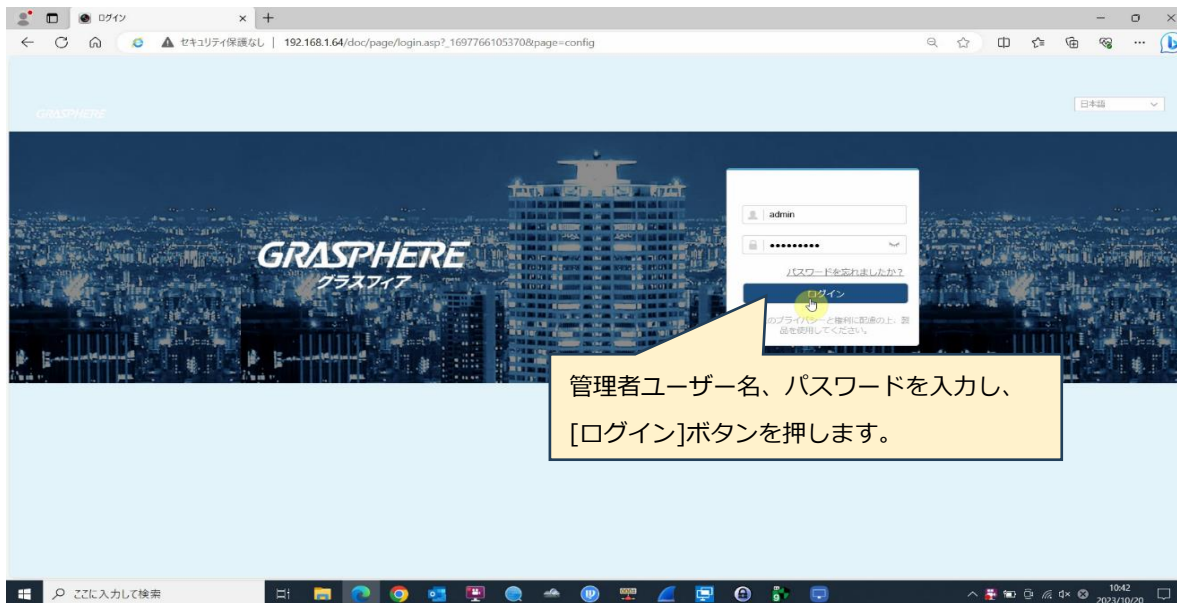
ログイン
セキュリティ保護なし | 192.168.1.64/doc/page/login.asp?_1697766105370&page=config

GRASPHERE

日本語

GRASPHERE
グラスフィア

admin
•••••••••
パスワードを忘れましたか?
ログイン
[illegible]のプライバシー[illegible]と権利に配慮の上、製品を使用してください。

管理者ユーザー名、パスワードを入力し、
[ログイン]ボタンを押します。

ここに入力して検索

10:42
2023/10/20